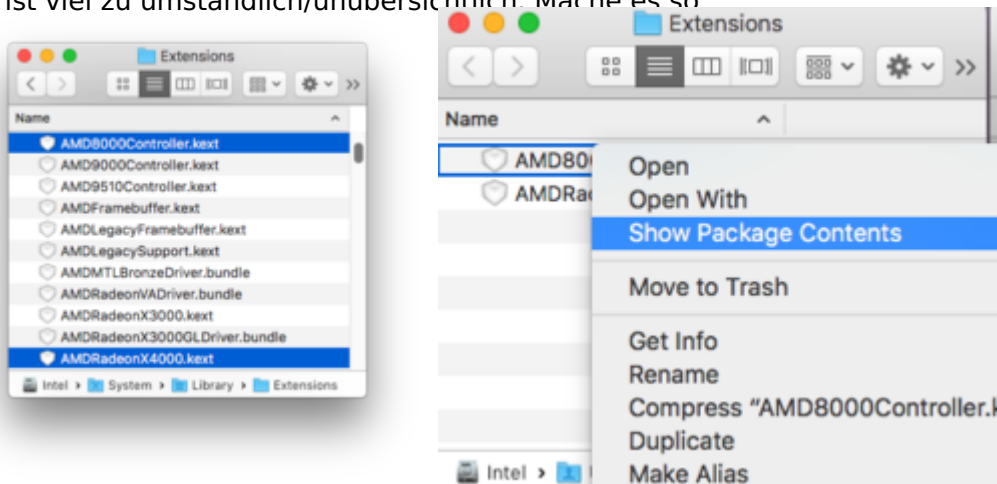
ist viel zu umständlich/unübersichtlich. Mache es so

Extensions

Name

AMD8000Controller.kext
AMD9000Controller.kext
AMD9510Controller.kext
AMDFramebuffer.kext
AMDLegacyFramebuffer.kext
AMDLegacySupport.kext
AMDMTLBronzeDriver.bundle
AMDRadeonVADriver.bundle
AMDRadeonX3000.kext
AMDRadeonX3000GLDriver.bundle
AMDRadeonX4000.kext

Intel › System › Library › Extensions

Extensions

Name

AMD80
AMDRa

Open
Open With
Show Package Contents
Move to Trash
Get Info
Rename
Compress "AMD8000Controller.k
Duplicate
Make Alias

Intel ›